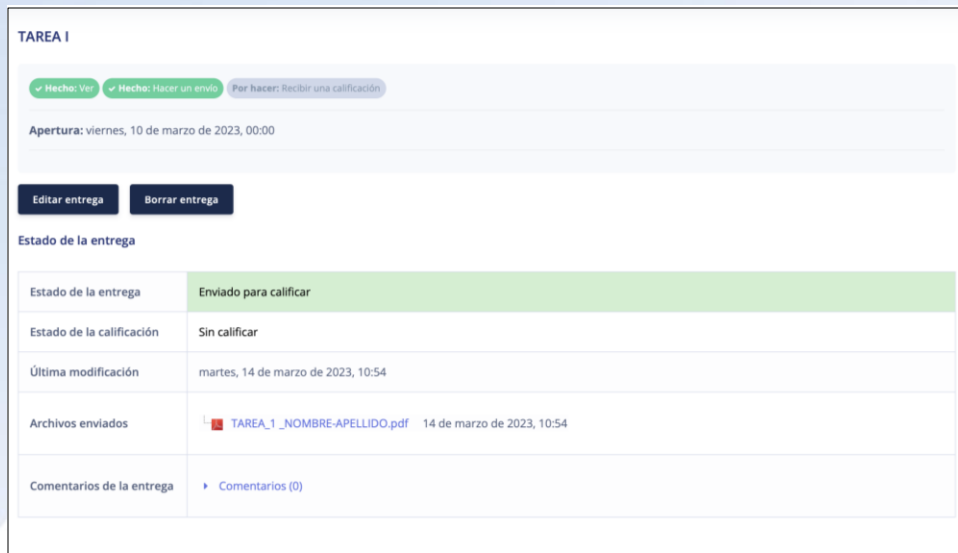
TAREA I

Hecho: Ver Hecho: Hacer un envío Por hacer: Recibir una calificación

Apertura: viernes, 10 de marzo de 2023, 00:00

Editar entrega Borrar entrega

Estado de la entrega

| Estado de la entrega | Enviado para calificar |
|---|---|
| Estado de la calificación | Sin calificar |
| Última modificación | martes, 14 de marzo de 2023, 10:54 |
| Archivos enviados | TAREA_1 _NOMBRE-APELLIDO.pdf 14 de marzo de 2023, 10:54 |
| Comentarios de la entrega | Comentarios (0) |